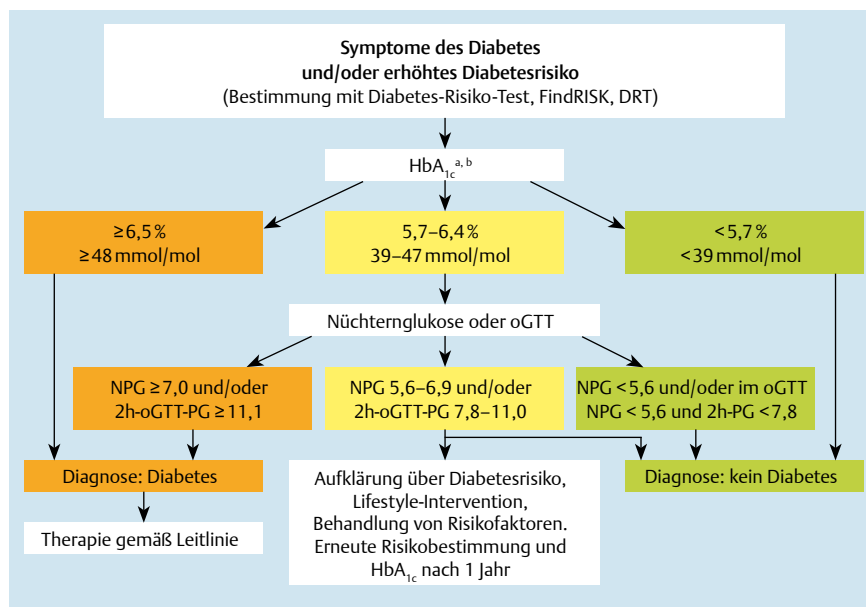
**Symptome des Diabetes und/oder erhöhtes Diabetesrisiko**
(Bestimmung mit Diabetes-Risiko-Test, FindRISK, DRT)

$HbA_{1c}$ $^{a, b}$

≥6,5 %
≥48 mmol/mol

5,7–6,4 %
39–47 mmol/mol

<5,7 %
<39 mmol/mol

Nüchternglukose oder oGTT

NPG ≥7,0 und/oder
2h-oGTT-PG ≥11,1

NPG 5,6–6,9 und/oder
2h-oGTT-PG 7,8–11,0

NPG <5,6 und/oder im oGTT
NPG < 5,6 und 2h-PG <7,8

Diagnose: Diabetes

Aufklärung über Diabetesrisiko,
Lifestyle-Intervention,
Behandlung von Risikofaktoren.
Erneute Risikobestimmung und
$HbA_{1c}$ nach 1 Jahr

Diagnose: kein Diabetes

Therapie gemäß Leitlinie